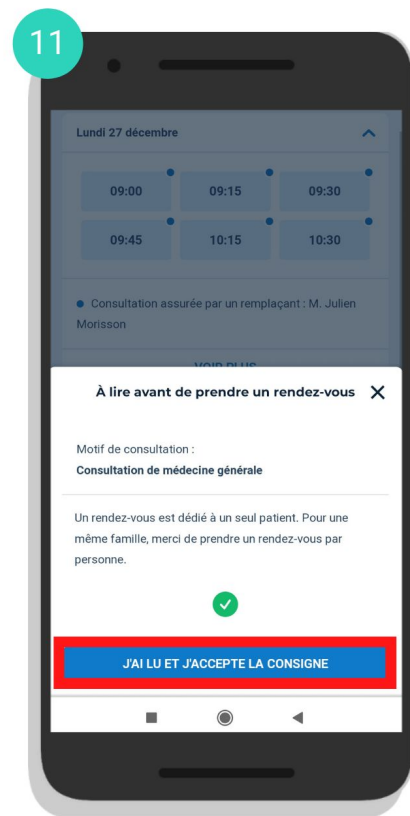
11

Lundi 27 décembre

| 09:00 | 09:15 | 09:30 |
|---|---|---|
| 09:45 | 10:15 | 10:30 |

Consultation assurée par un remplaçant : M. Julien Morisson

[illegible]

À lire avant de prendre un rendez-vous

Motif de consultation :
Consultation de médecine générale

Un rendez-vous est dédié à un seul patient. Pour une même famille, merci de prendre un rendez-vous par personne.

J'AI LU ET J'ACCEPTE LA CONSIGNE